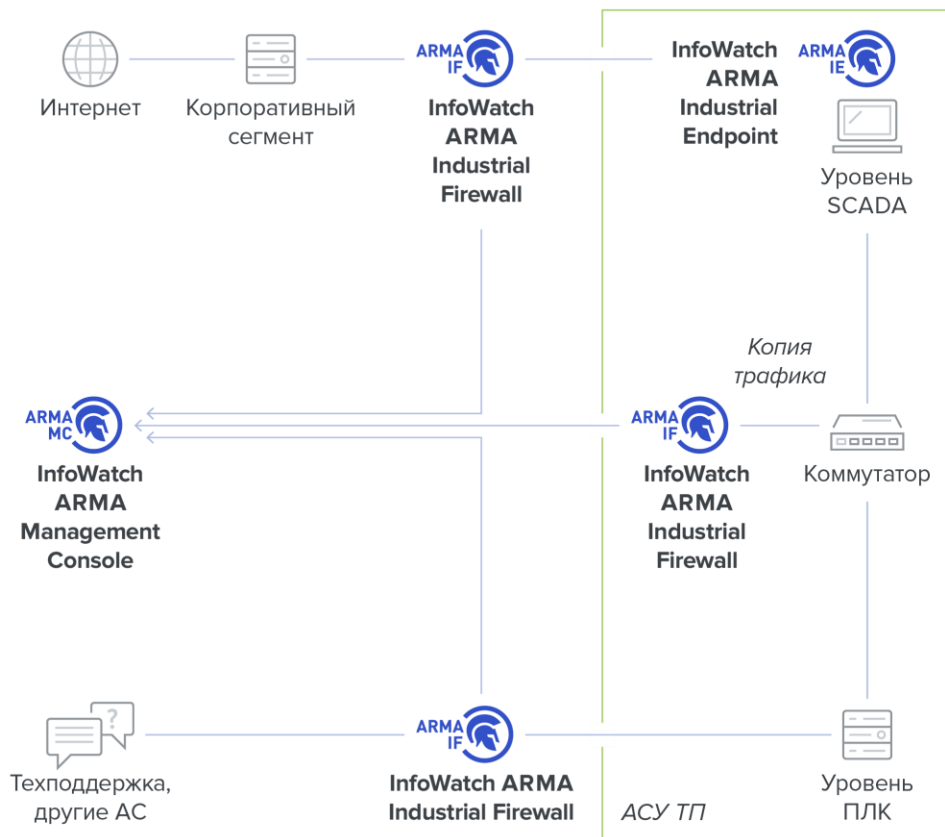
Интернет

Корпоративный сегмент

ARMA IF

InfoWatch ARMA Industrial Firewall

InfoWatch ARMA Industrial Endpoint

ARMA IE

Уровень SCADA

Копия трафика

ARMA MC

InfoWatch ARMA Management Console

ARMA IF

InfoWatch ARMA Industrial Firewall

Коммутатор

?

Техподдержка, другие АС

ARMA IF

InfoWatch ARMA Industrial Firewall

АСУ ТП

Уровень ПЛК